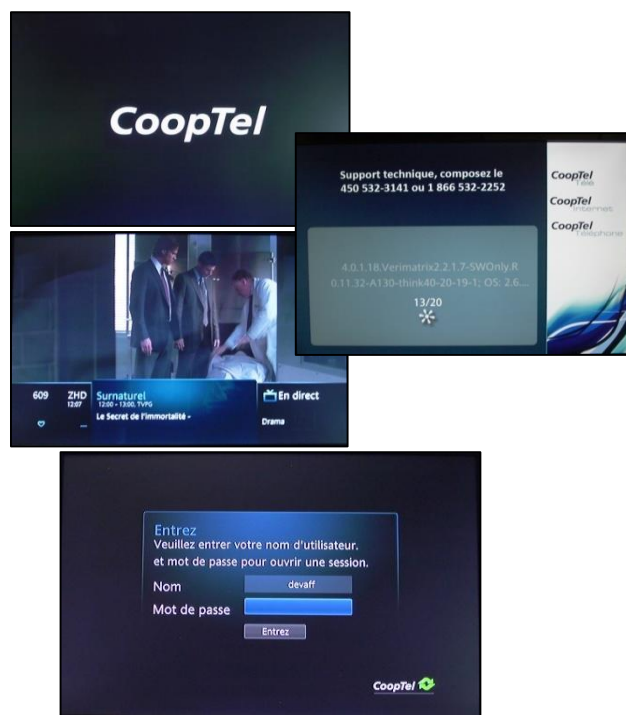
CoopTel

Support technique, composez le 450 532-3141 ou 1 866 532-2252

CoopTel Télé
CoopTel Internet
CoopTel Téléphone

4.0.1.18.Verimatrix2.2.1.7-SWOnly.R 0.11.32-A130-think40-20-19-1; OS: 2.6...
13/20

609 ZHD 13:07
Surnaturel
12:00 - 13:00, TVPG
Le Secret de l'immortalité -
En direct
Drama

Entrez
Veuillez entrer votre nom d'utilisateur. et mot de passe pour ouvrir une session.
Nom devaff
Mot de passe
Entrez

CoopTel